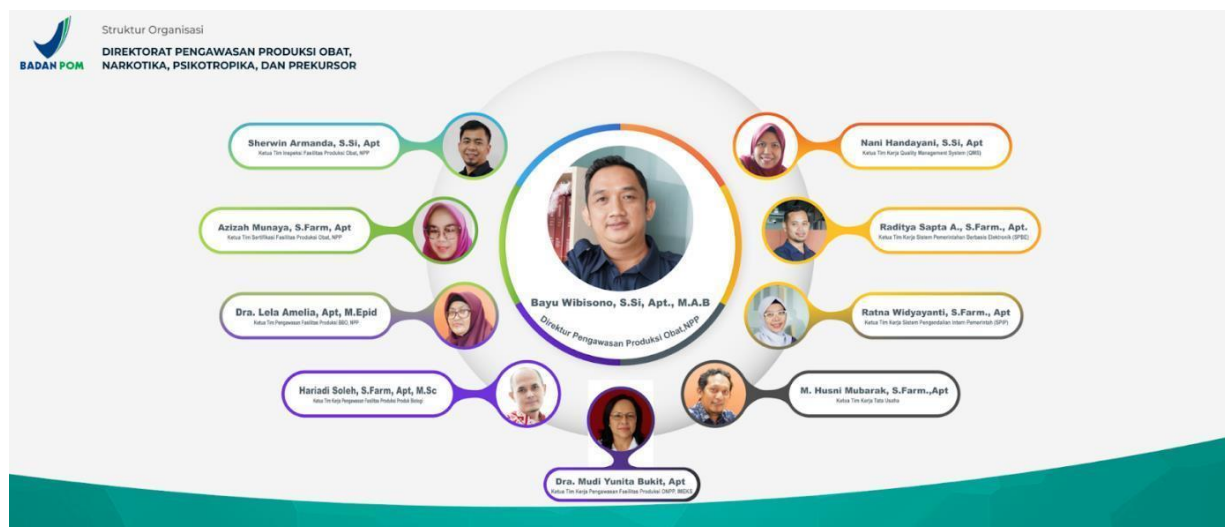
BADAN POM

Struktur Organisasi

DIREKTORAT PENGAWASAN PRODUKSI OBAT, NARKOTIKA, PSIKOTROPIKA, DAN PREKURSOR

Sherwin Armanda, S.Si, Apt
Ketua Tim Inspeksi Fasilitas Produksi Obat, NPP

Azizah Munaya, S.Farm, Apt
Ketua Tim Sertifikasi Fasilitas Produksi Obat, NPP

Dra. Lela Amelia, Apt, M.Epid
Ketua Tim Pengawasan Fasilitas Produksi BBO, NPP

Hariadi Soleh, S.Farm, Apt, M.Sc
Ketua Tim Kerja Pengawasan Fasilitas Produksi Produk Biologi

Bayu Wibisono, S.Si, Apt., M.A.B
Direktur Pengawasan Produksi Obat,NPP

Dra. Mudi Yunita Bukit, Apt
Ketua Tim Kerja Pengawasan Fasilitas Produksi ONPP, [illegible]

Nani Handayani, S.Si, Apt
Ketua Tim Kerja Quality Management System (QMS)

Raditya Sapta A., S.Farm., Apt.
Ketua Tim Kerja Sistem Pemerintahan Berbasis Elektronik (SPBE)

Ratna Widyayanti, S.Farm., Apt
Ketua Tim Kerja Sistem Pengendalian Intern Pemerintah (SPIP)

M. Husni Mubarak, S.Farm.,Apt
Ketua Tim Kerja Tata Usaha